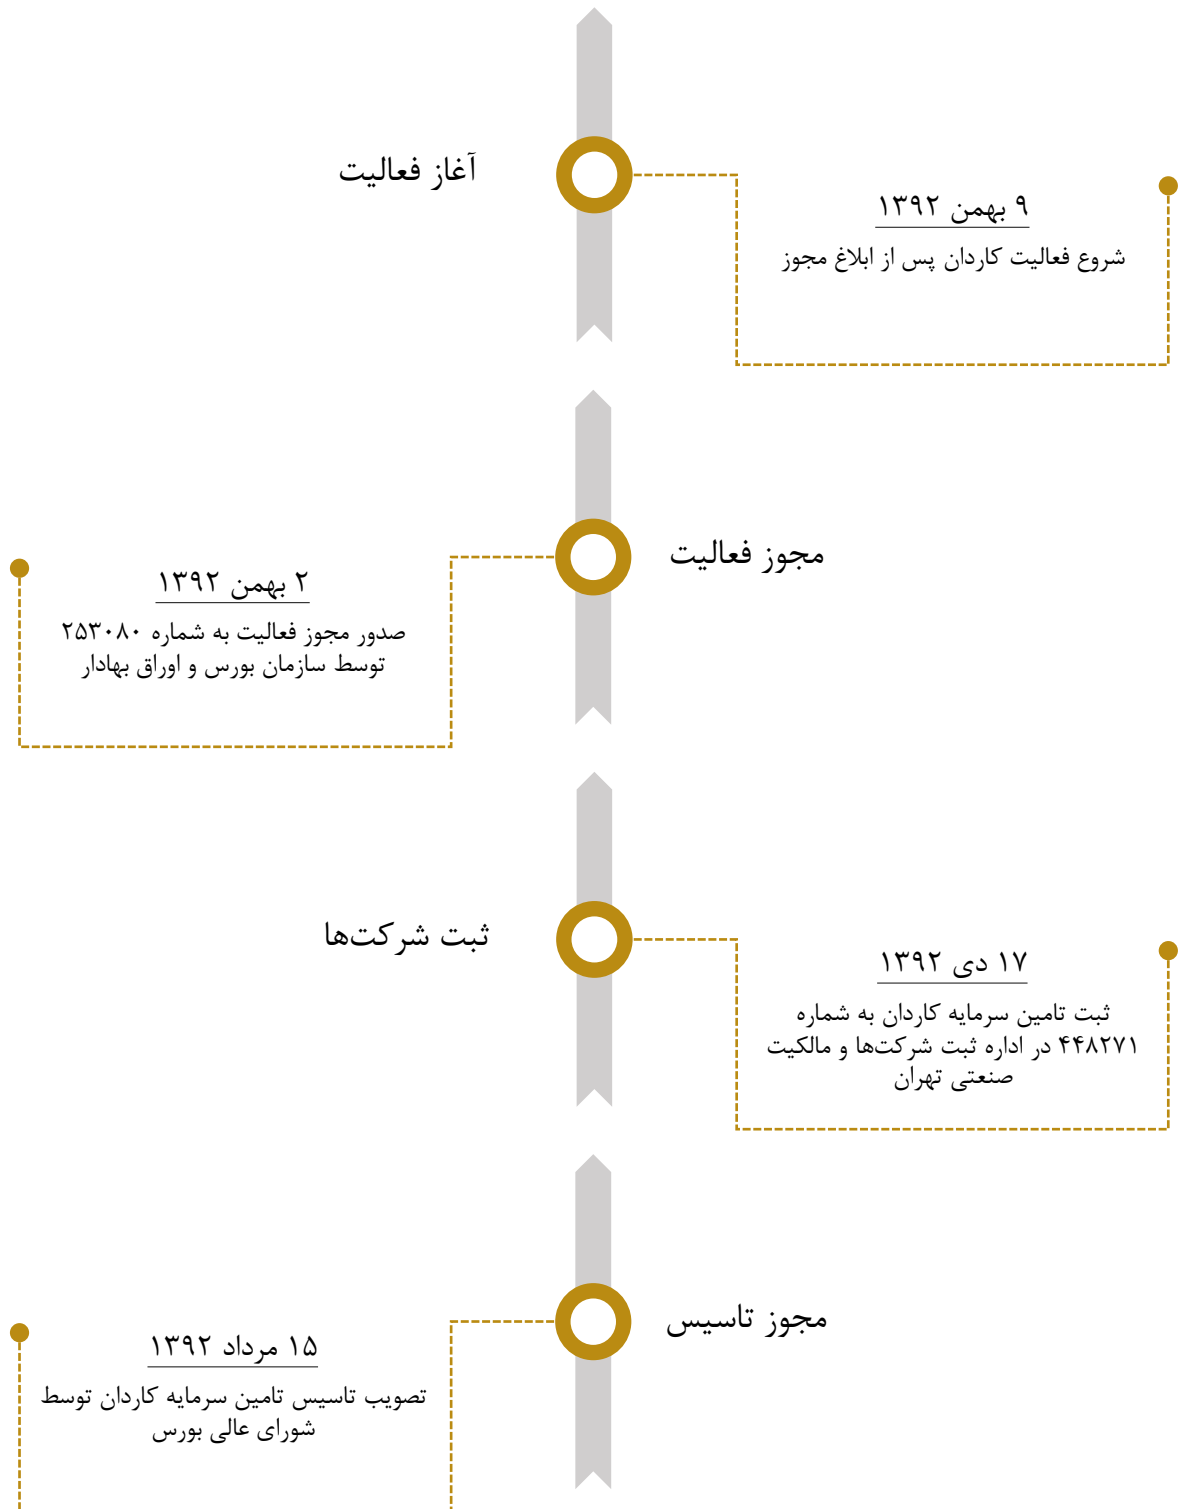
آغاز فعالیت

۹ بهمن ۱۳۹۲
شروع فعالیت کاردان پس از ابلاغ مجوز

مجوز فعالیت

۲ بهمن ۱۳۹۲
صدور مجوز فعالیت به شماره ۲۵۳۰۸۰ توسط سازمان بورس و اوراق بهادار

ثبت شرکت‌ها

۱۷ دی ۱۳۹۲
ثبت تامین سرمایه کاردان به شماره ۴۴۸۲۷۱ در اداره ثبت شرکت‌ها و مالکیت صنعتی تهران

مجوز تاسیس

۱۵ مرداد ۱۳۹۲
تصویب تاسیس تامین سرمایه کاردان توسط شورای عالی بورس